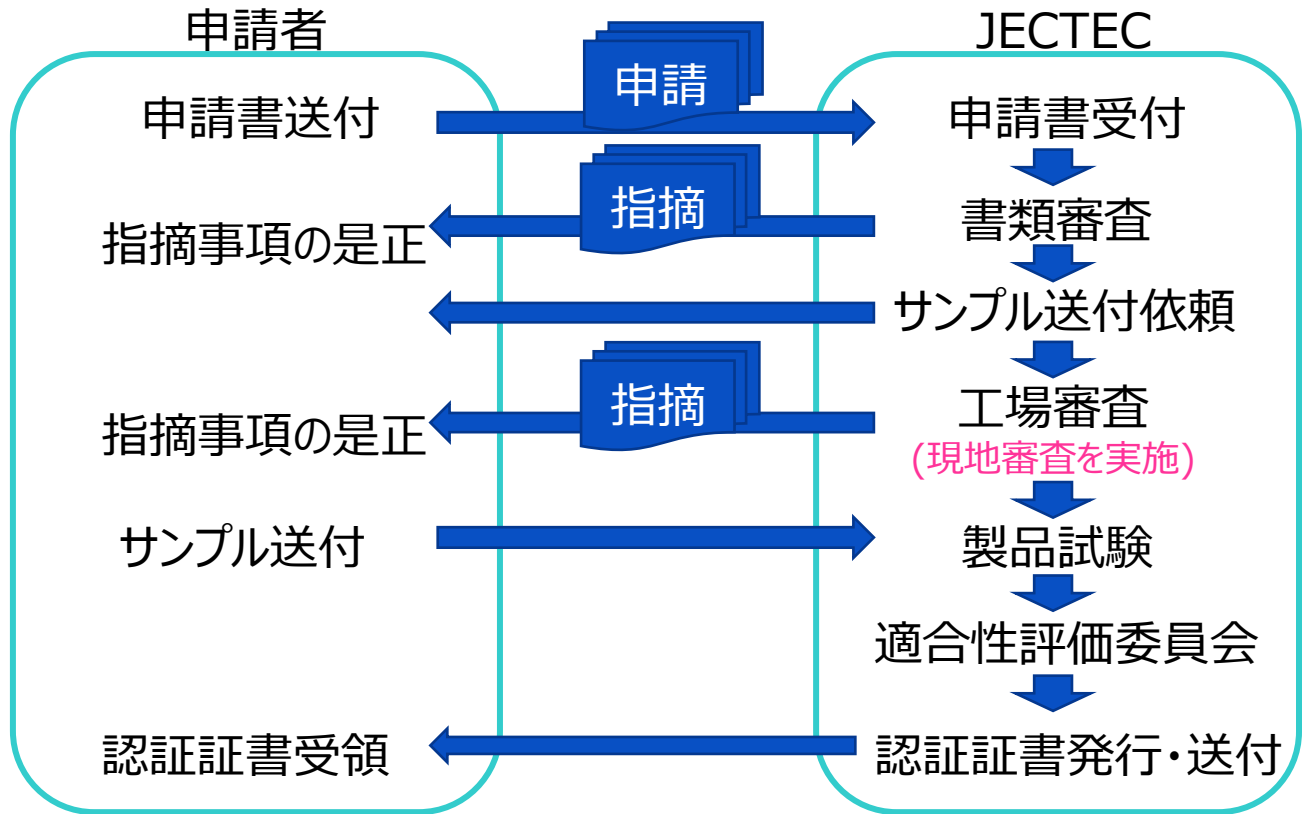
申請者

JECTEC

申請

申請書送付

申請書受付

指摘

指摘事項の是正

書類審査

サンプル送付依頼

指摘

指摘事項の是正

工場審査
(現地審査を実施)

サンプル送付

製品試験

適合性評価委員会

認証証書受領

認証証書発行・送付